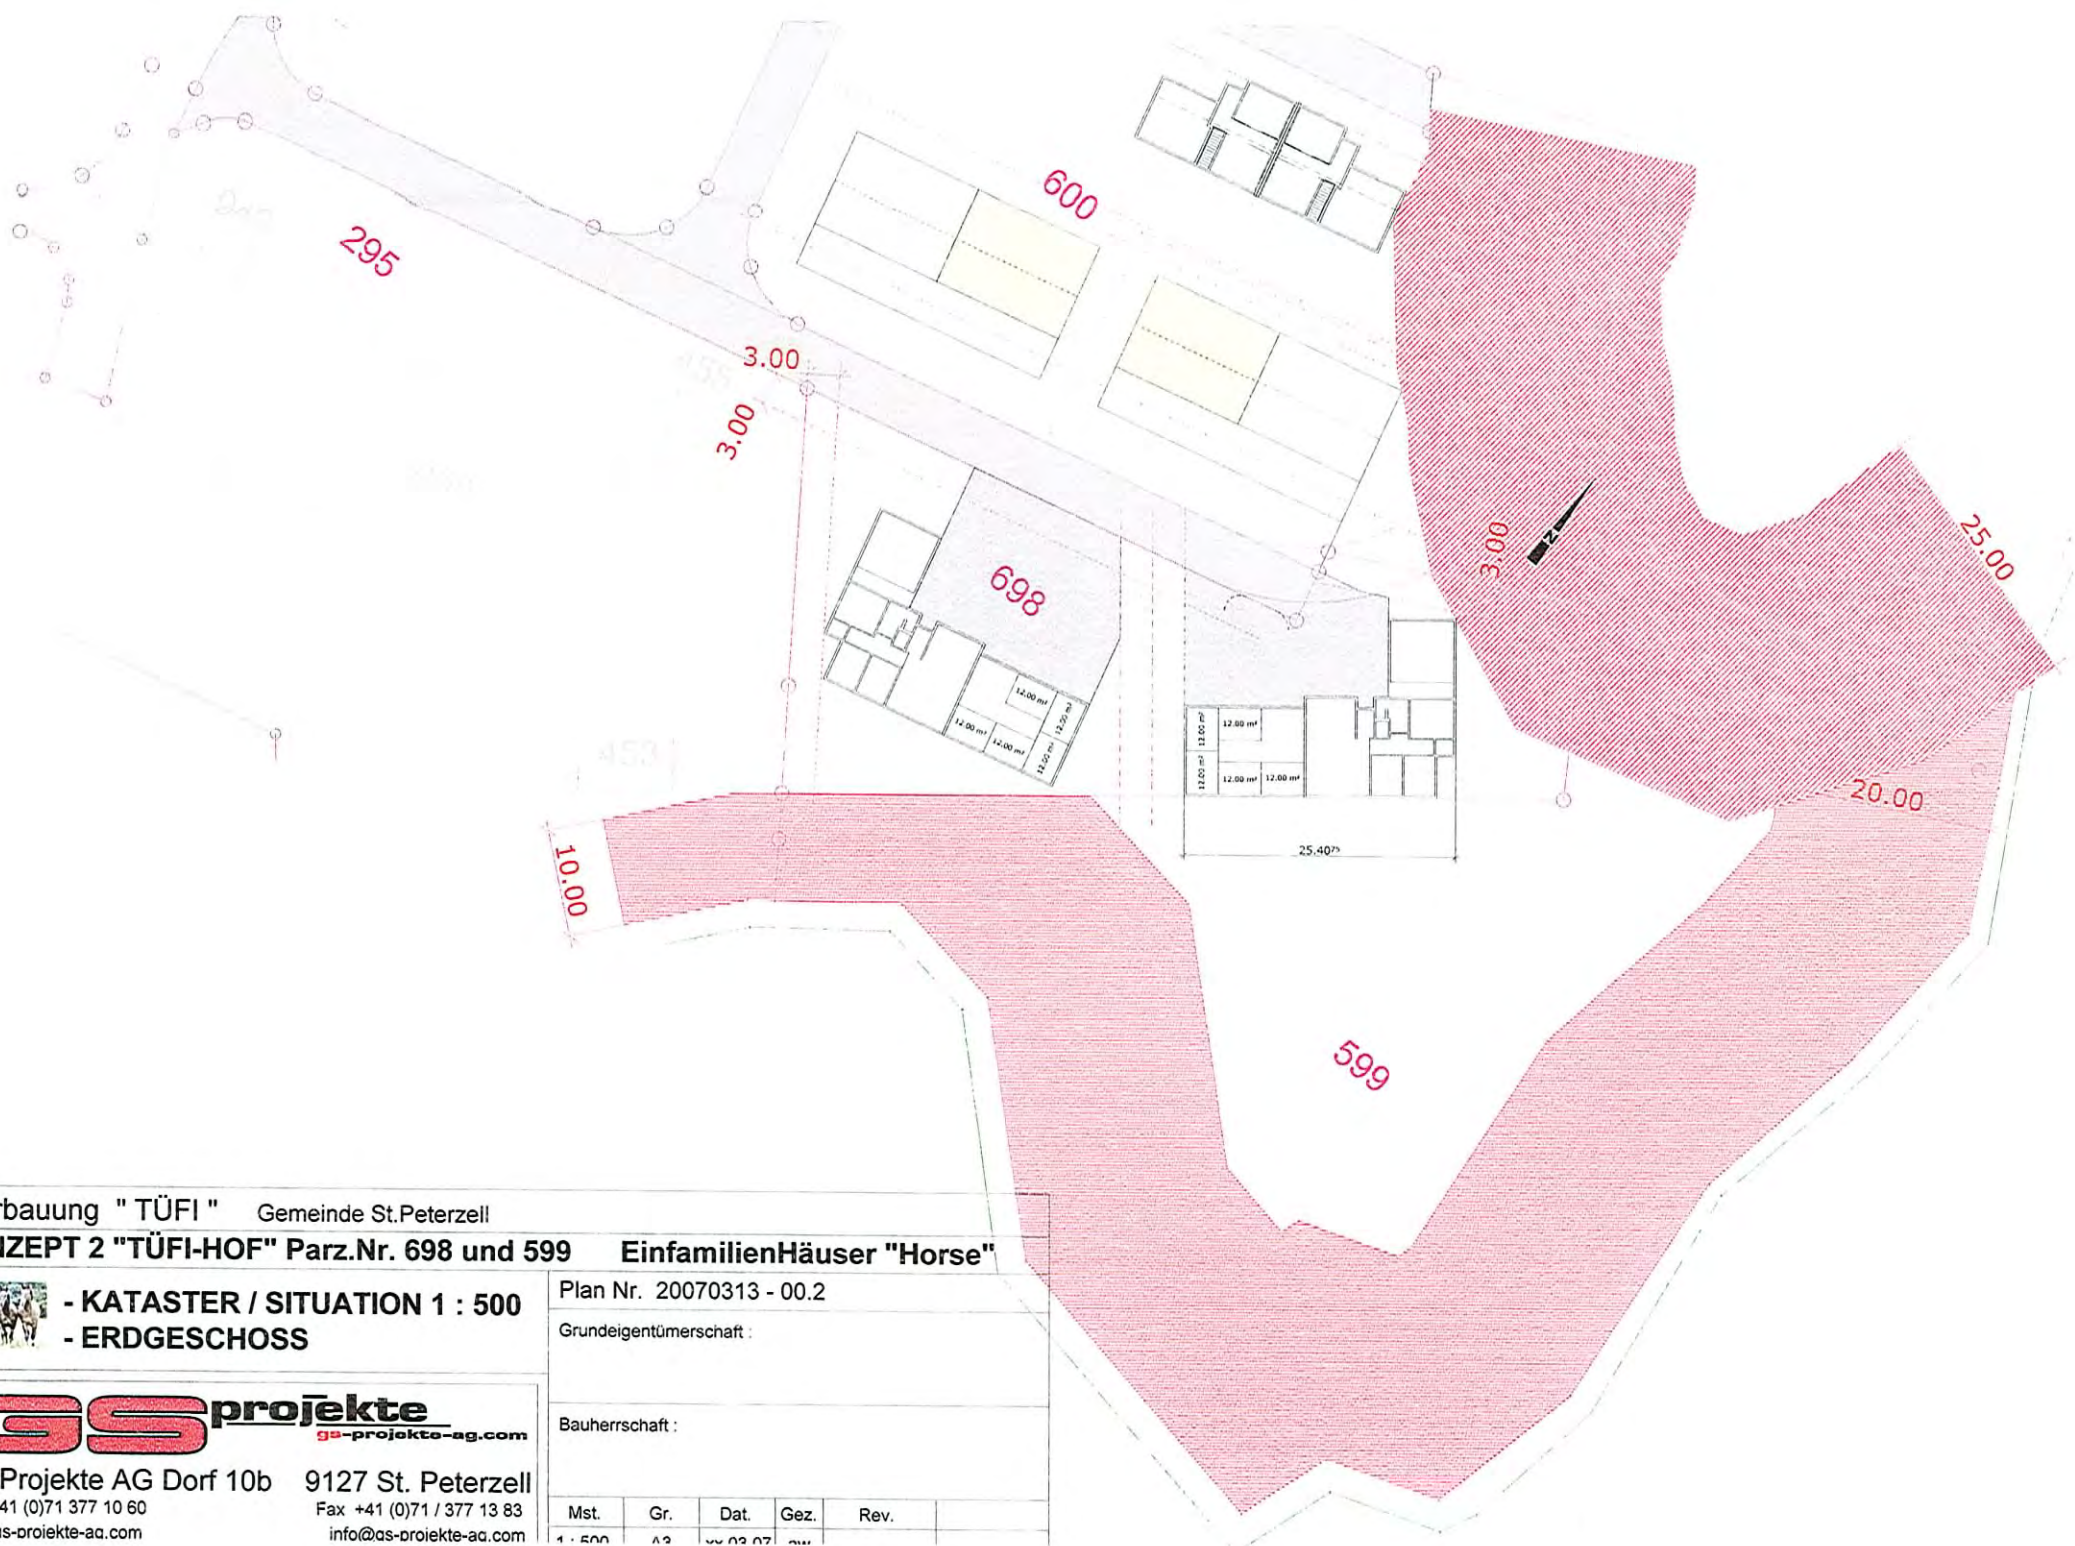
600

295

3.00

3.00

698

3.00

25.00

12.00 m²

12.00 m²

12.00 m²

12.00 m²

12.00 m²

12.00 m²

12.00 m²

12.00 m²

12.00 m²

12.00 m²

20.00

25.40

10.00

599

rbauung " TÜFI " Gemeinde St.Peterzell

IZEPT 2 "TÜFI-HOF" Parz.Nr. 698 und 599 EinfamilienHäuser "Horse"

- KATASTER / SITUATION 1 : 500
- ERDGESCHOSS

Plan Nr. 20070313 - 00.2

Grundeigentümerschaft :

projekte
gs-projekte-ag.com

Bauherrschaft :

Projekte AG Dorf 10b 9127 St. Peterzell
41 (0)71 377 10 60 Fax +41 (0)71 / 377 13 83
s-projekte-ag.com info@gs-projekte-ag.com

| Mst. | Gr. | Dat. | Gez. | Rev. |
|---|---|---|---|---|
| 1 : 500 | A3 | xx.03.07 | aw | |